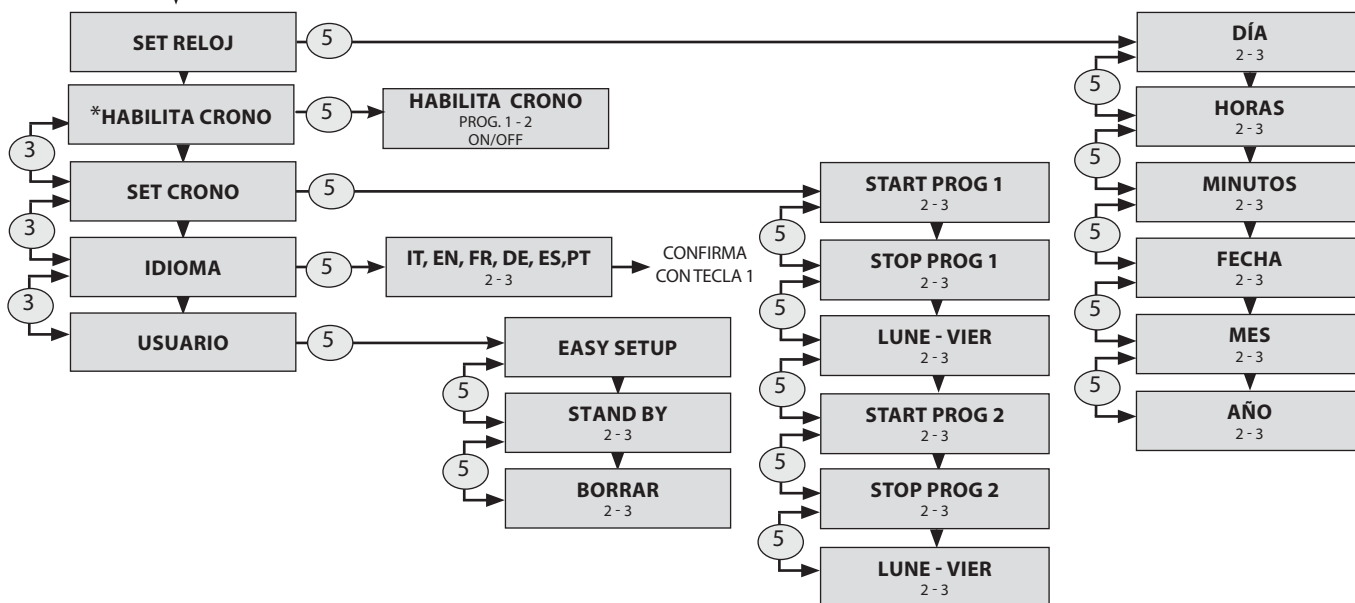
SET RELOJ

5

DÍA
2 - 3

5

HORAS
2 - 3

5

MINUTOS
2 - 3

5

FECHA
2 - 3

5

MES
2 - 3

5

AÑO
2 - 3

*HABILITA CRONO

5

HABILITA CRONO
PROG. 1 - 2
ON/OFF

3

SET CRONO

5

START PROG 1
2 - 3

5

STOP PROG 1
2 - 3

5

LUNE - VIER
2 - 3

5

START PROG 2
2 - 3

5

STOP PROG 2
2 - 3

5

LUNE - VIER
2 - 3

3

IDIOMA

5

IT, EN, FR, DE, ES,PT
2 - 3

CONFIRMA CON TECLA 1

3

USUARIO

5

EASY SETUP

5

STAND BY
2 - 3

5

BORRAR
2 - 3